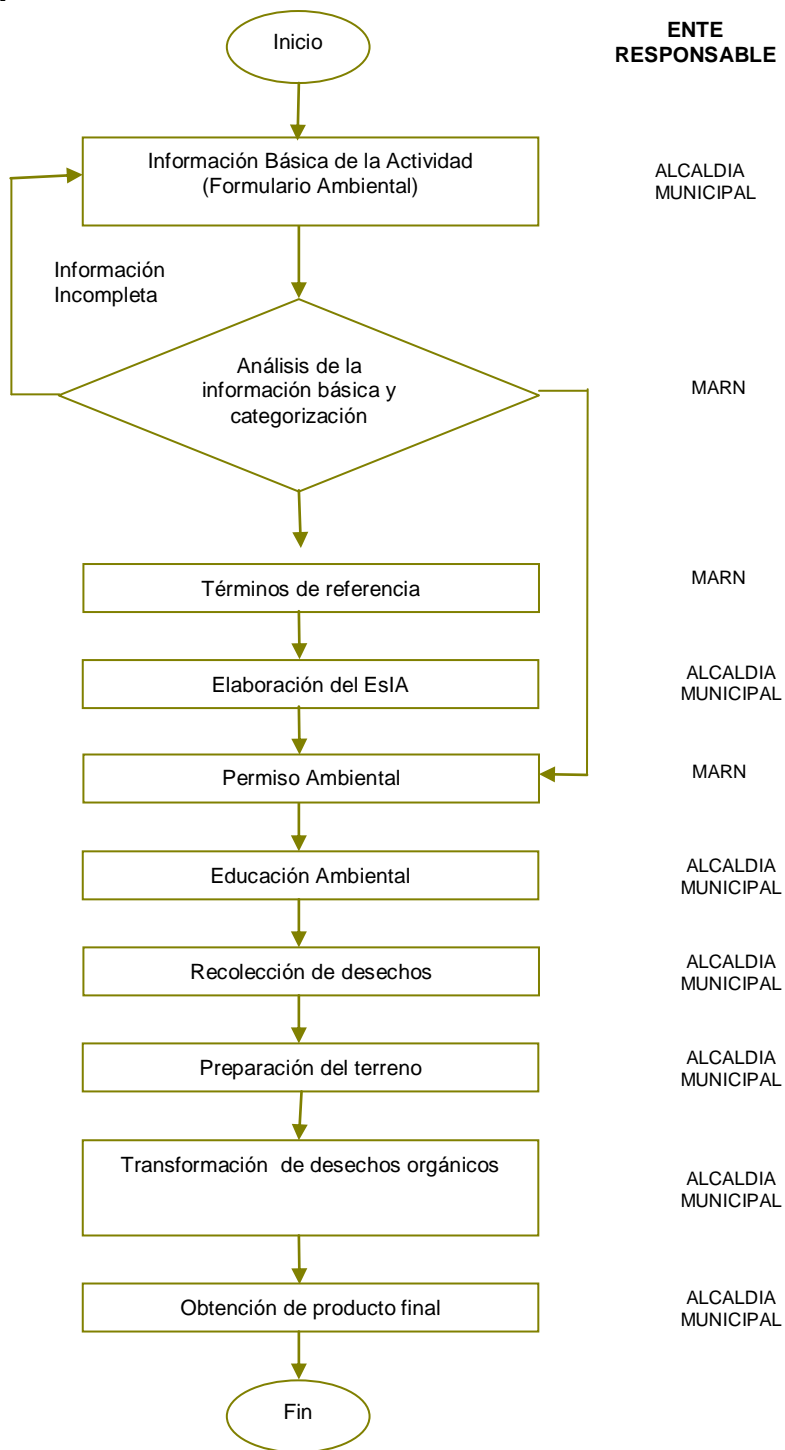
Inicio

ENTE RESPONSABLE

Información Básica de la Actividad (Formulario Ambiental)

ALCALDIA MUNICIPAL

Información Incompleta

Análisis de la información básica y categorización

MARN

Términos de referencia

MARN

Elaboración del EsIA

ALCALDIA MUNICIPAL

Permiso Ambiental

MARN

Educación Ambiental

ALCALDIA MUNICIPAL

Recolección de desechos

ALCALDIA MUNICIPAL

Preparación del terreno

ALCALDIA MUNICIPAL

Transformación de desechos orgánicos

ALCALDIA MUNICIPAL

Obtención de producto final

ALCALDIA MUNICIPAL

Fin